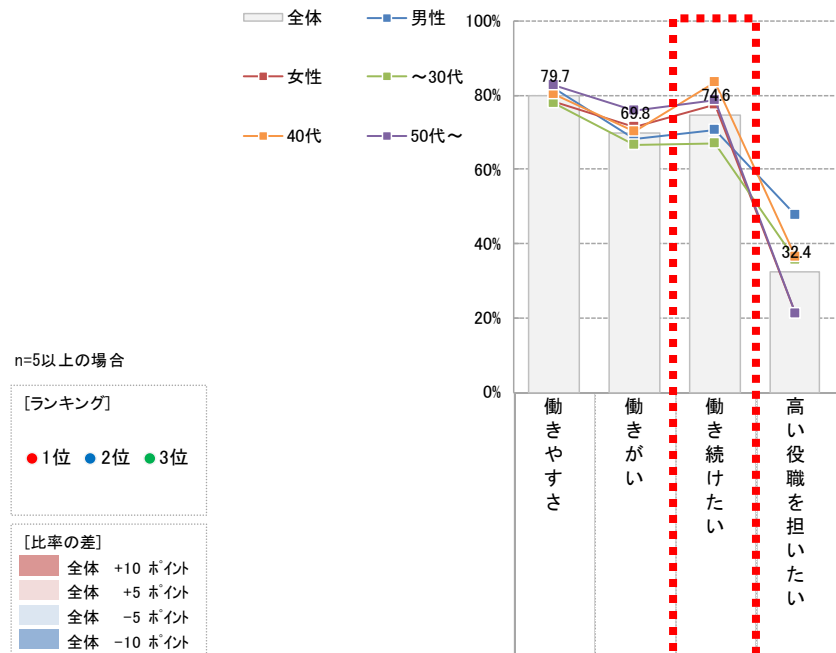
全体
男性
女性
～30代
40代
50代～

100%
80%
60%
40%
20%
0%

79.7
69.8
74.6
32.4

働きやすさ
働きがい
働き続けたい
高い役職を担いたい

n=5以上の場合

[ランキング]
● 1位 ● 2位 ● 3位

[比率の差]
全体 +10 ポイント
全体 +5 ポイント
全体 −5 ポイント
全体 −10 ポイント